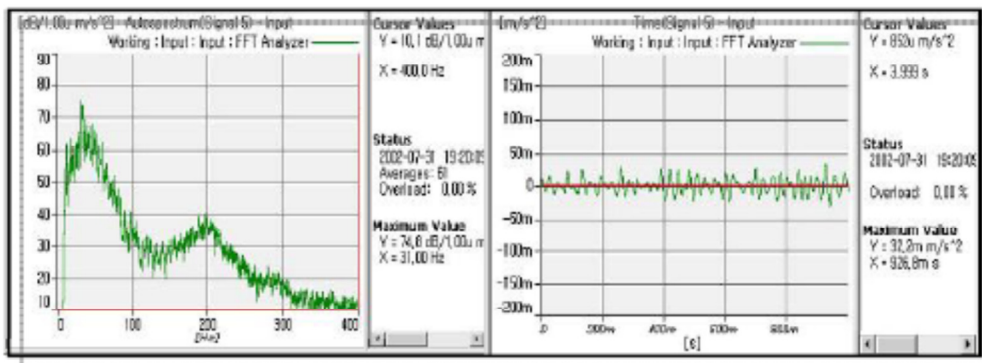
[dB/1.00u m/s^2] - Autospectrum(Signal 5) - Input
Working : Input : Input : FFT Analyzer

90
80
70
60
50
40
30
20
10
0
100
200
300
400
[Hz]

Cursor Values
Y = 10,1 dB/1,00u m
X = 400,0 Hz

Status
2002-07-31 19:20:05
Averages: 61
Overload: 0,00 %

Maximum Value
Y = 74,0 dB/1,00u m
X = 31,00 Hz

[m/s^2] Time(Signal 5) - Input
Working : Input : Input : FFT Analyzer

200m
150m
100m
50m
0
-50m
-100m
-150m
-200m
0
200m
400m
600m
800m
[s]

Cursor Values
Y = 852u m/s^2
X = 3,999 s

Status
2002-07-31 19:20:05
Overload: 0,00 %

Maximum Value
Y = 32,2m m/s^2
X = 926,8m s